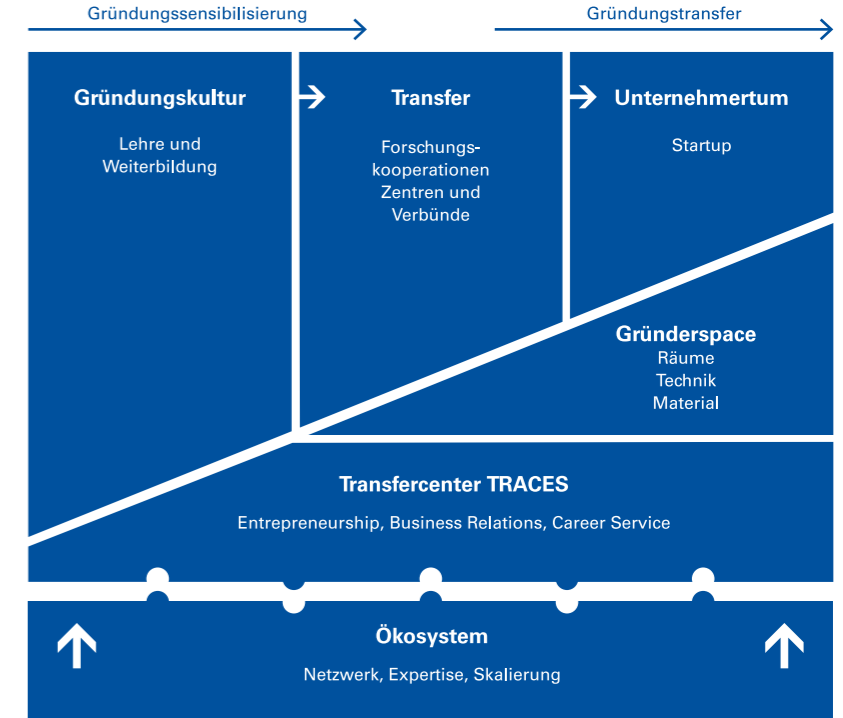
Gründungssensibilisierung

Gründungstransfer

Gründungskultur

Lehre und Weiterbildung

Transfer

Forschungskooperationen
Zentren und Verbünde

Unternehmertum

Startup

Gründerspace
Räume
Technik
Material

Transfercenter TRACES

Entrepreneurship, Business Relations, Career Service

Ökosystem

Netzwerk, Expertise, Skalierung